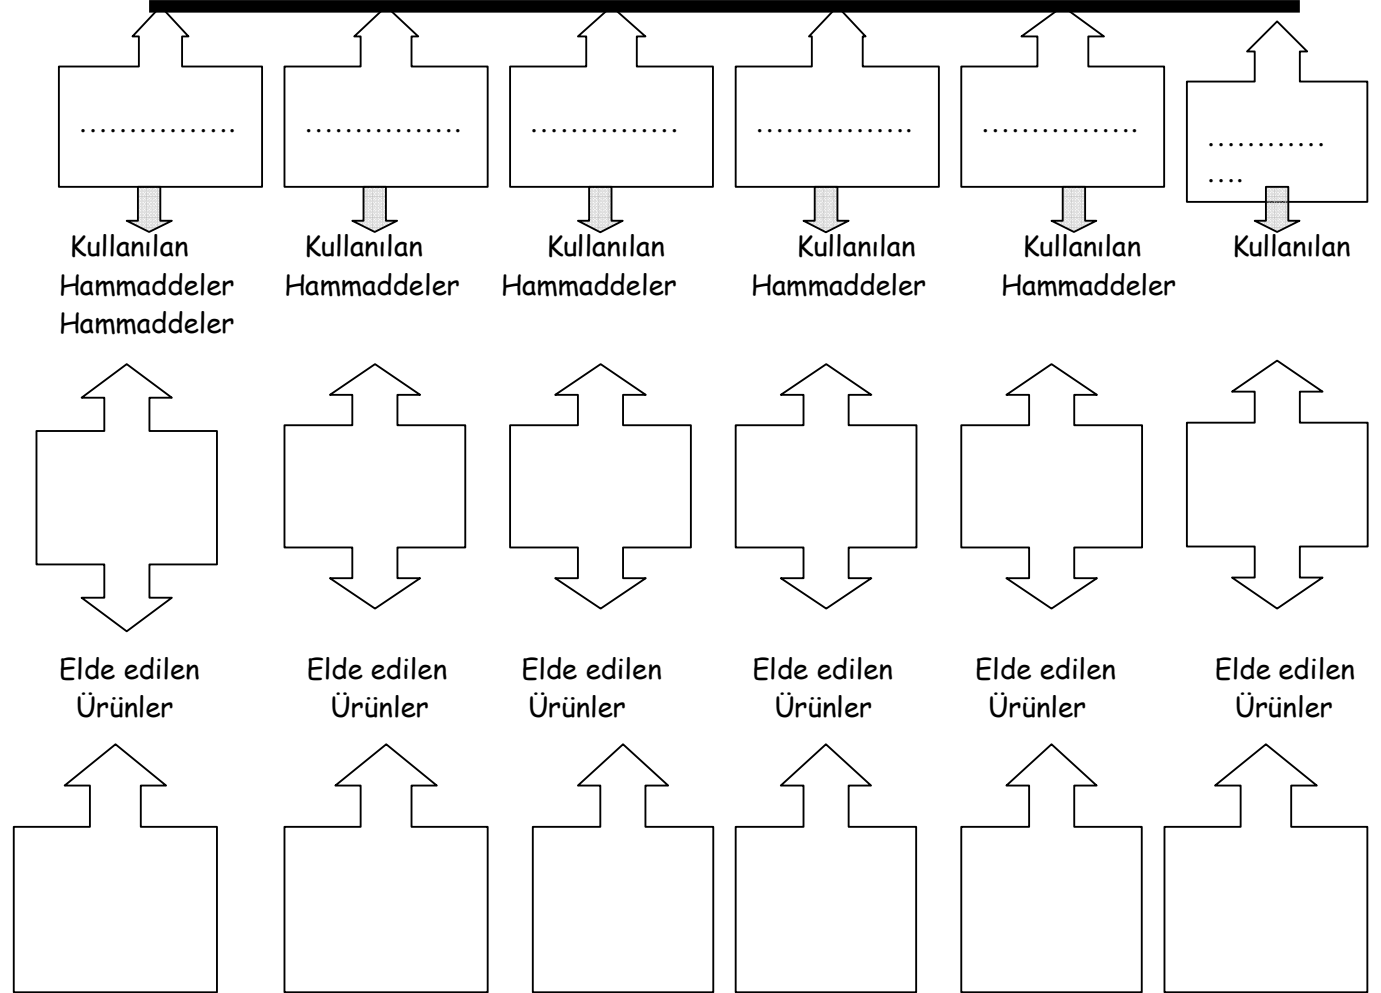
……………. ……………. ……………. ……………. ……………. ………… ….

Kullanılan Hammaddeler Hammaddeler

Kullanılan Hammaddeler

Kullanılan Hammaddeler

Kullanılan Hammaddeler

Kullanılan Hammaddeler

Kullanılan

Elde edilen Ürünler

Elde edilen Ürünler

Elde edilen Ürünler

Elde edilen Ürünler

Elde edilen Ürünler

Elde edilen Ürünler